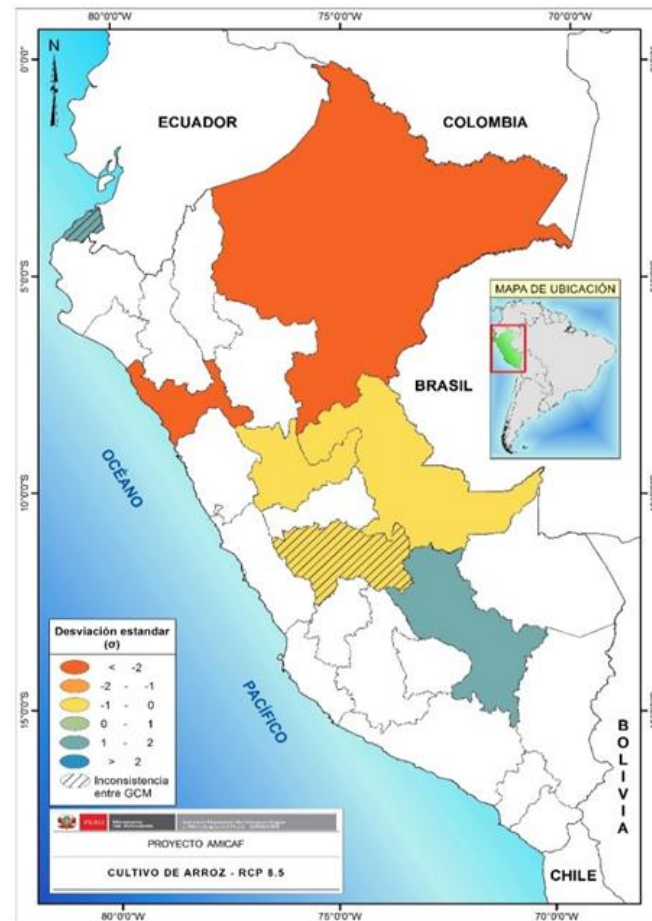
80°0'0"W
75°0'0"W
70°0'0"W
0°0'0"
5°0'0"S
10°0'0"S
15°0'0"S
N
ECUADOR
COLOMBIA
MAPA DE UBICACIÓN
BRASIL
OCÉANO
PACÍFICO
Desviación estandar ($\sigma$)
< -2
-2 - -1
-1 - 0
0 - 1
1 - 2
> 2
Inconsistencia entre GCM
PERÚ
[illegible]
PROYECTO AMICAF
CULTIVO DE ARROZ - RCP 8.5
BOLIVIA
CHILE
80°0'0"W
75°0'0"W
70°0'0"W